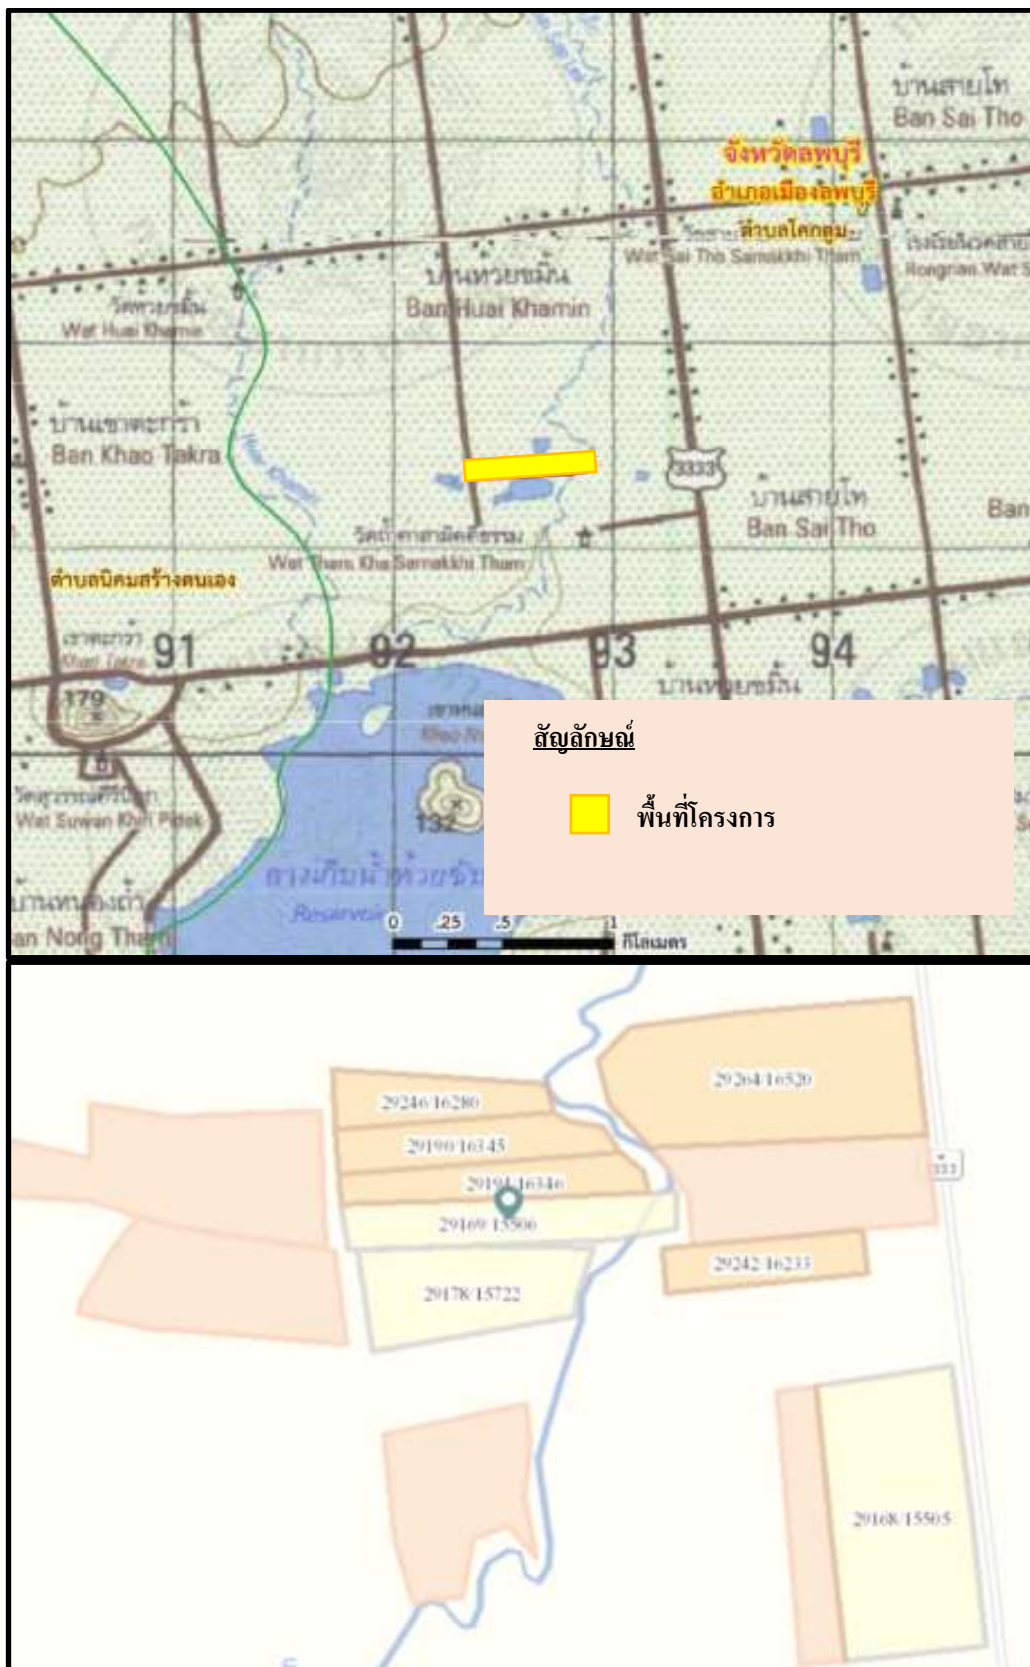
บ้านสายโท
Ban Sai Tho
จังหวัดลพบุรี
อำเภอเมืองลพบุรี
ตำบลโคกตูม
วัดสายโทสามัคคีธรรม
Wat Sai Tho Samakkhi Tham
โรงเรียนวัดสายโท
Rongrian Wat S
บ้านห้วยขมิ้น
Ban Huai Khamin
วัดห้วยขมิ้น
Wat Huai Khamin
บ้านเขาตะกร้า
Ban Khao Takra
3333
บ้านสายโท
Ban Sai Tho
Ban
วัดถ้ำค่าสามัคคีธรรม
Wat Tham Kha Samakkhi Tham
ตำบลนิคมสร้างตนเอง
เขาตะกร้า
Khao Takra
91
92
93
94
บ้านห้วยขมิ้น
179
เขาพระ
Khao Ph
132
วัดสุวรรณคีรีพิทักษ์
Wat Suwan Khiri Pitak
อ่างเก็บน้ำห้วยขมิ้น
Reservoir
บ้านหนองถ้ำ
an Nong Tham
สัญลักษณ์
พื้นที่โครงการ
0 .25 .5 1
กิโลเมตร
29264/16520
29246/16280
29190/16345
29191/16346
29169/15506
3333
29242/16233
29178/15722
29168/15505